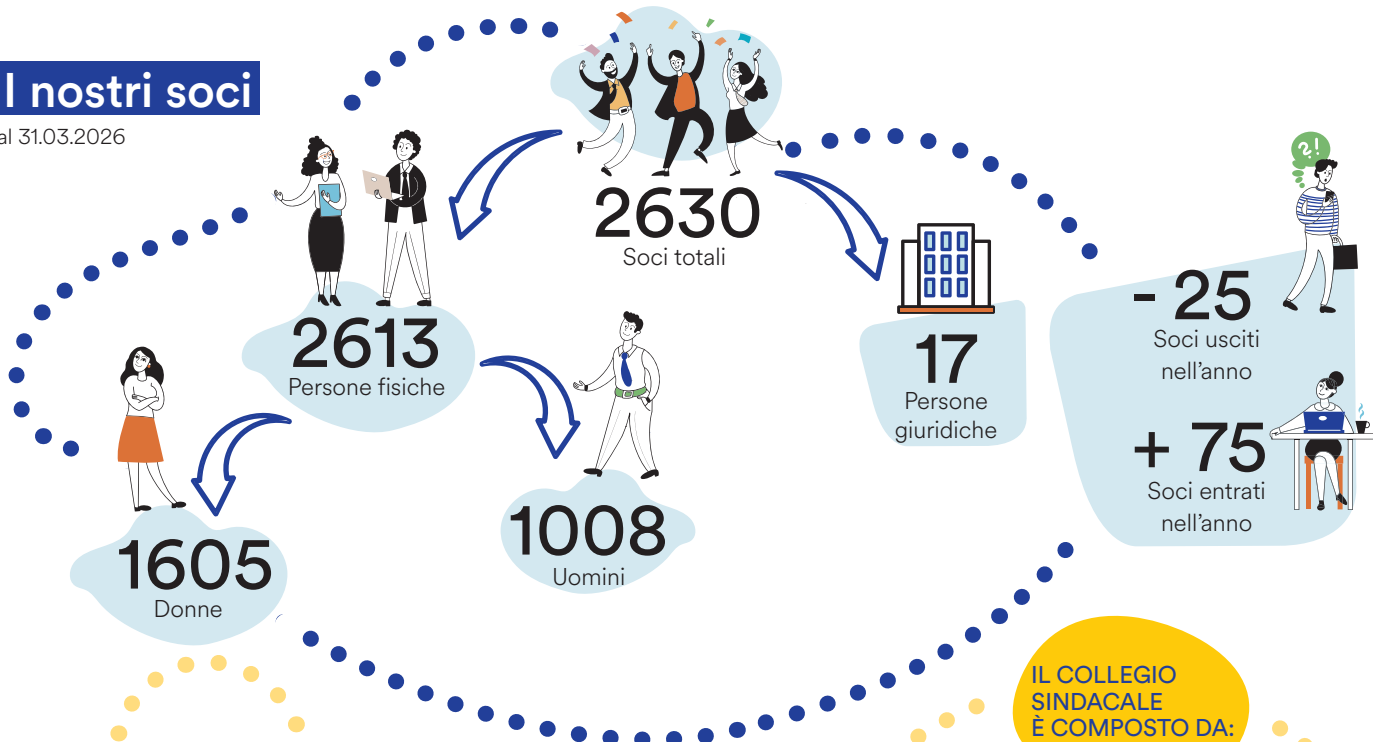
I nostri soci
al 31.03.2026

2630
Soci totali

2613
Persone fisiche

17
Persone giuridiche

- 25
Soci usciti nell'anno

+ 75
Soci entrati nell'anno

1605
Donne

1008
Uomini

IL COLLEGIO SINDACALE È COMPOSTO DA: